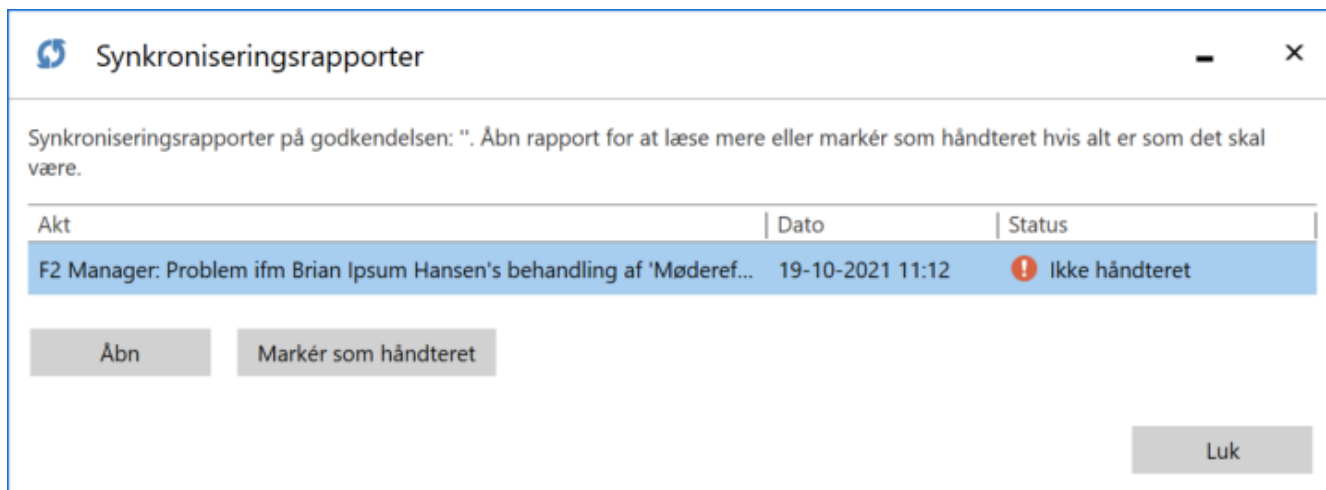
Synkroniseringsrapporter

Synkroniseringsrapporter på godkendelsen: ''. Åbn rapport for at læse mere eller markér som håndteret hvis alt er som det skal være.

| Akt | Dato | Status |
|---|---|---|
| F2 Manager: Problem ifm Brian Ipsum Hansen's behandling af 'Møderef... | 19-10-2021 11:12 | Ikke håndteret |

Åbn

Markér som håndteret

Luk